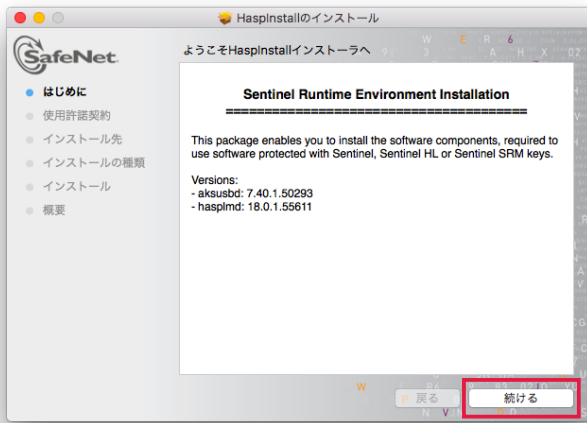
HaspInstallのインストール

SafeNet

ようこそHaspInstallインストーラへ

はじめに
使用許諾契約
インストール先
インストールの種類
インストール
概要

Sentinel Runtime Environment Installation
==========================================

This package enables you to install the software components, required to use software protected with Sentinel, Sentinel HL or Sentinel SRM keys.

Versions:
- aksusbd: 7.40.1.50293
- hasplmd: 18.0.1.55611

戻る
続ける